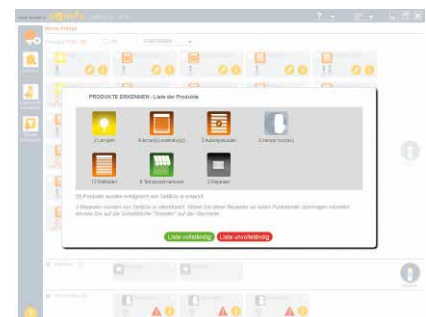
PRODUKTE ERKENNEN - Liste der Produkte

2 Lampen

6 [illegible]

3 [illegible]

2 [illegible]

13 Rollladen

6 Terrassenmarkisen

3 Repeater

35 Produkte wurden erfolgreich von TaHoma erkannt.

3 Repeater wurden von TaHoma erkannt. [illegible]

Liste vollständig

Liste unvollständig